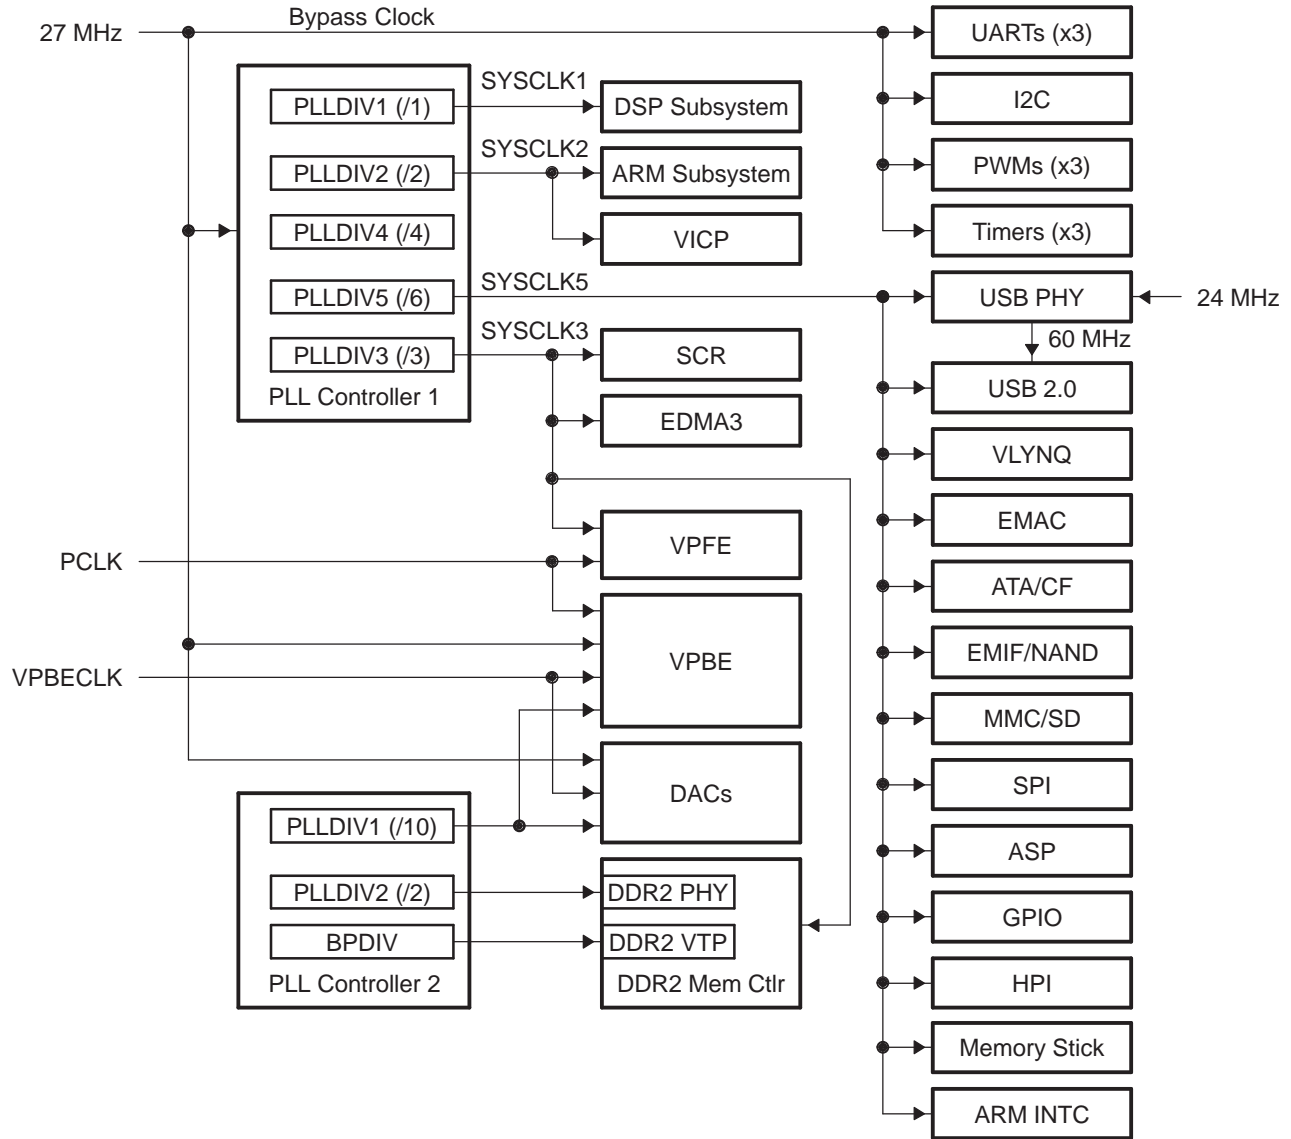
27 MHz
Bypass Clock
UARTs (x3)
PLLDIV1 (/1)
SYSCLK1
DSP Subsystem
I2C
PLLDIV2 (/2)
SYSCLK2
ARM Subsystem
PWMs (x3)
PLLDIV4 (/4)
VICP
Timers (x3)
PLLDIV5 (/6)
SYSCLK5
USB PHY
24 MHz
60 MHz
PLLDIV3 (/3)
SYSCLK3
SCR
PLL Controller 1
USB 2.0
EDMA3
VLYNQ
EMAC
VPFE
PCLK
ATA/CF
VPBE
EMIF/NAND
VPBECLK
MMC/SD
SPI
DACs
PLLDIV1 (/10)
ASP
PLLDIV2 (/2)
DDR2 PHY
GPIO
BPDIV
DDR2 VTP
PLL Controller 2
DDR2 Mem Ctlr
HPI
Memory Stick
ARM INTC